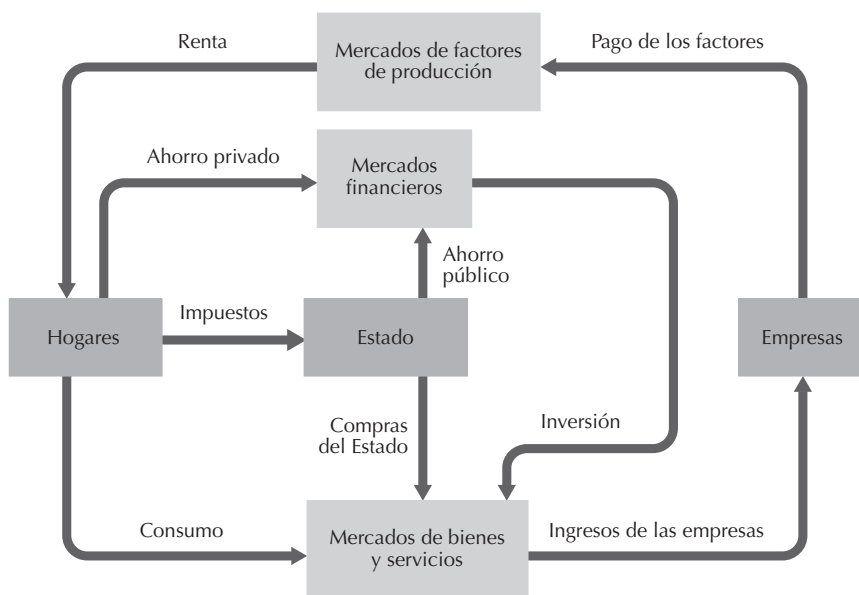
Renta

Mercados de factores de producción

Pago de los factores

Ahorro privado

Mercados financieros

Ahorro público

Hogares

Impuestos

Estado

Empresas

Compras del Estado

Inversión

Consumo

Mercados de bienes y servicios

Ingresos de las empresas